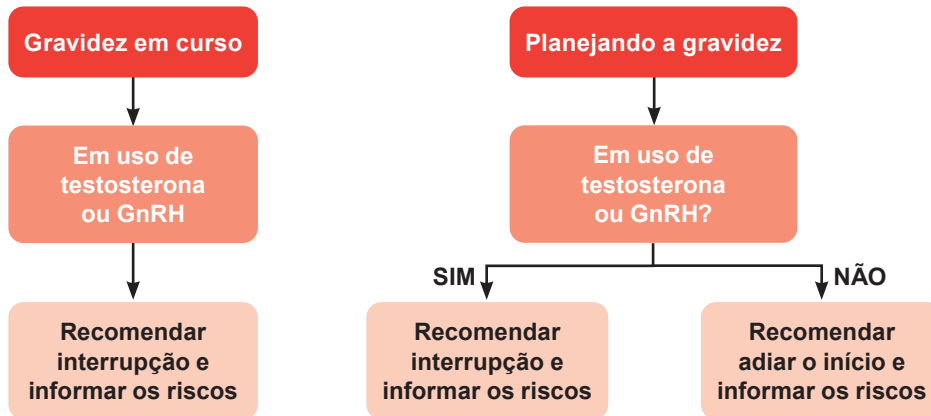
Gravidez em curso

Em uso de testosterona ou GnRH

Recomendar interrupção e informar os riscos

Planejando a gravidez

Em uso de testosterona ou GnRH?

SIM

NÃO

Recomendar interrupção e informar os riscos

Recomendar adiar o início e informar os riscos